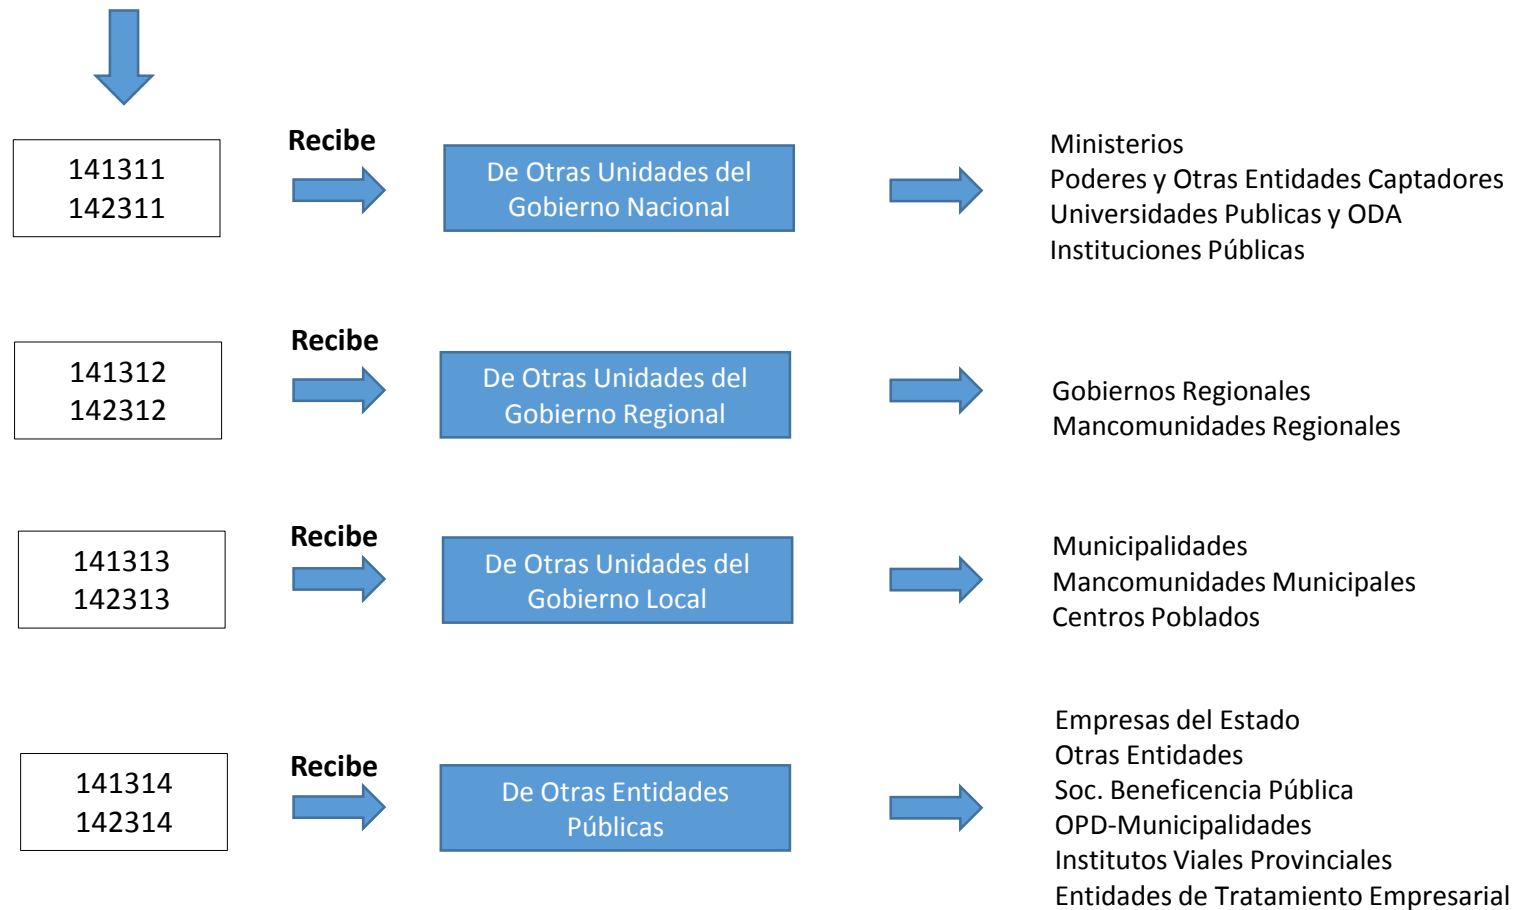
141311
142311

Recibe

De Otras Unidades del Gobierno Nacional

Ministerios
Poderes y Otras Entidades Captadores
Universidades Publicas y ODA
Instituciones Públicas

141312
142312

Recibe

De Otras Unidades del Gobierno Regional

Gobiernos Regionales
Mancomunidades Regionales

141313
142313

Recibe

De Otras Unidades del Gobierno Local

Municipalidades
Mancomunidades Municipales
Centros Poblados

141314
142314

Recibe

De Otras Entidades Públicas

Empresas del Estado
Otras Entidades
Soc. Beneficencia Pública
OPD-Municipalidades
Institutos Viales Provinciales
Entidades de Tratamiento Empresarial